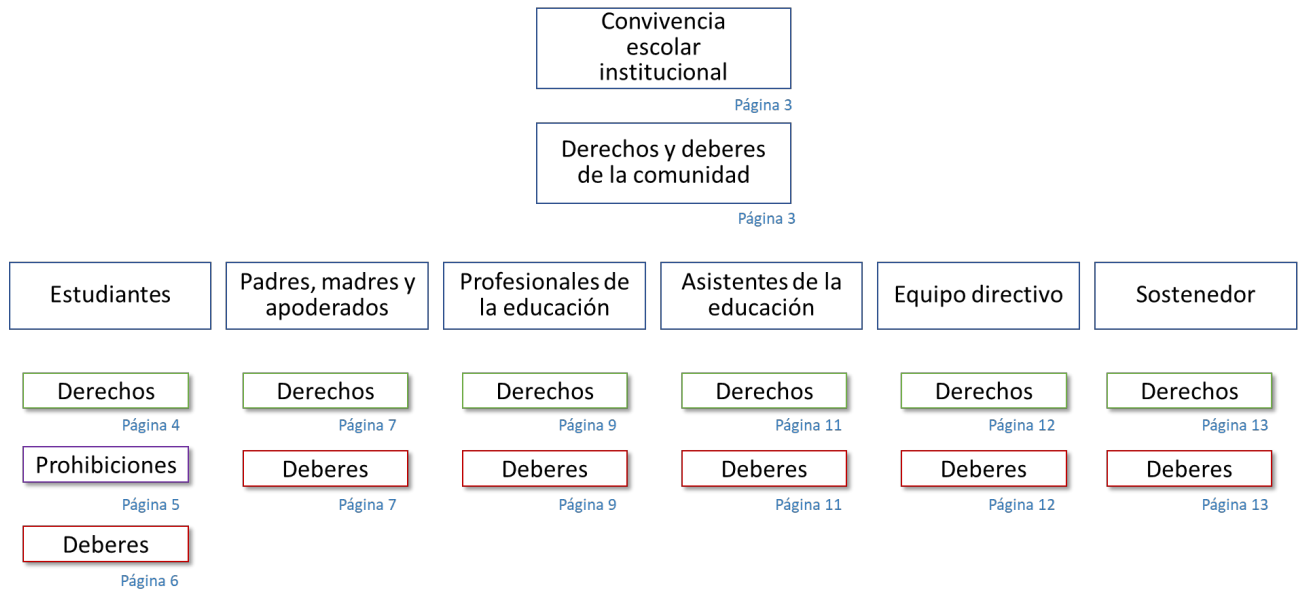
Convivencia escolar institucional
Página 3

Derechos y deberes de la comunidad
Página 3

Estudiantes

Derechos
Página 4

Prohibiciones
Página 5

Deberes
Página 6

Padres, madres y apoderados

Derechos
Página 7

Deberes
Página 7

Profesionales de la educación

Derechos
Página 9

Deberes
Página 9

Asistentes de la educación

Derechos
Página 11

Deberes
Página 11

Equipo directivo

Derechos
Página 12

Deberes
Página 12

Sostenedor

Derechos
Página 13

Deberes
Página 13